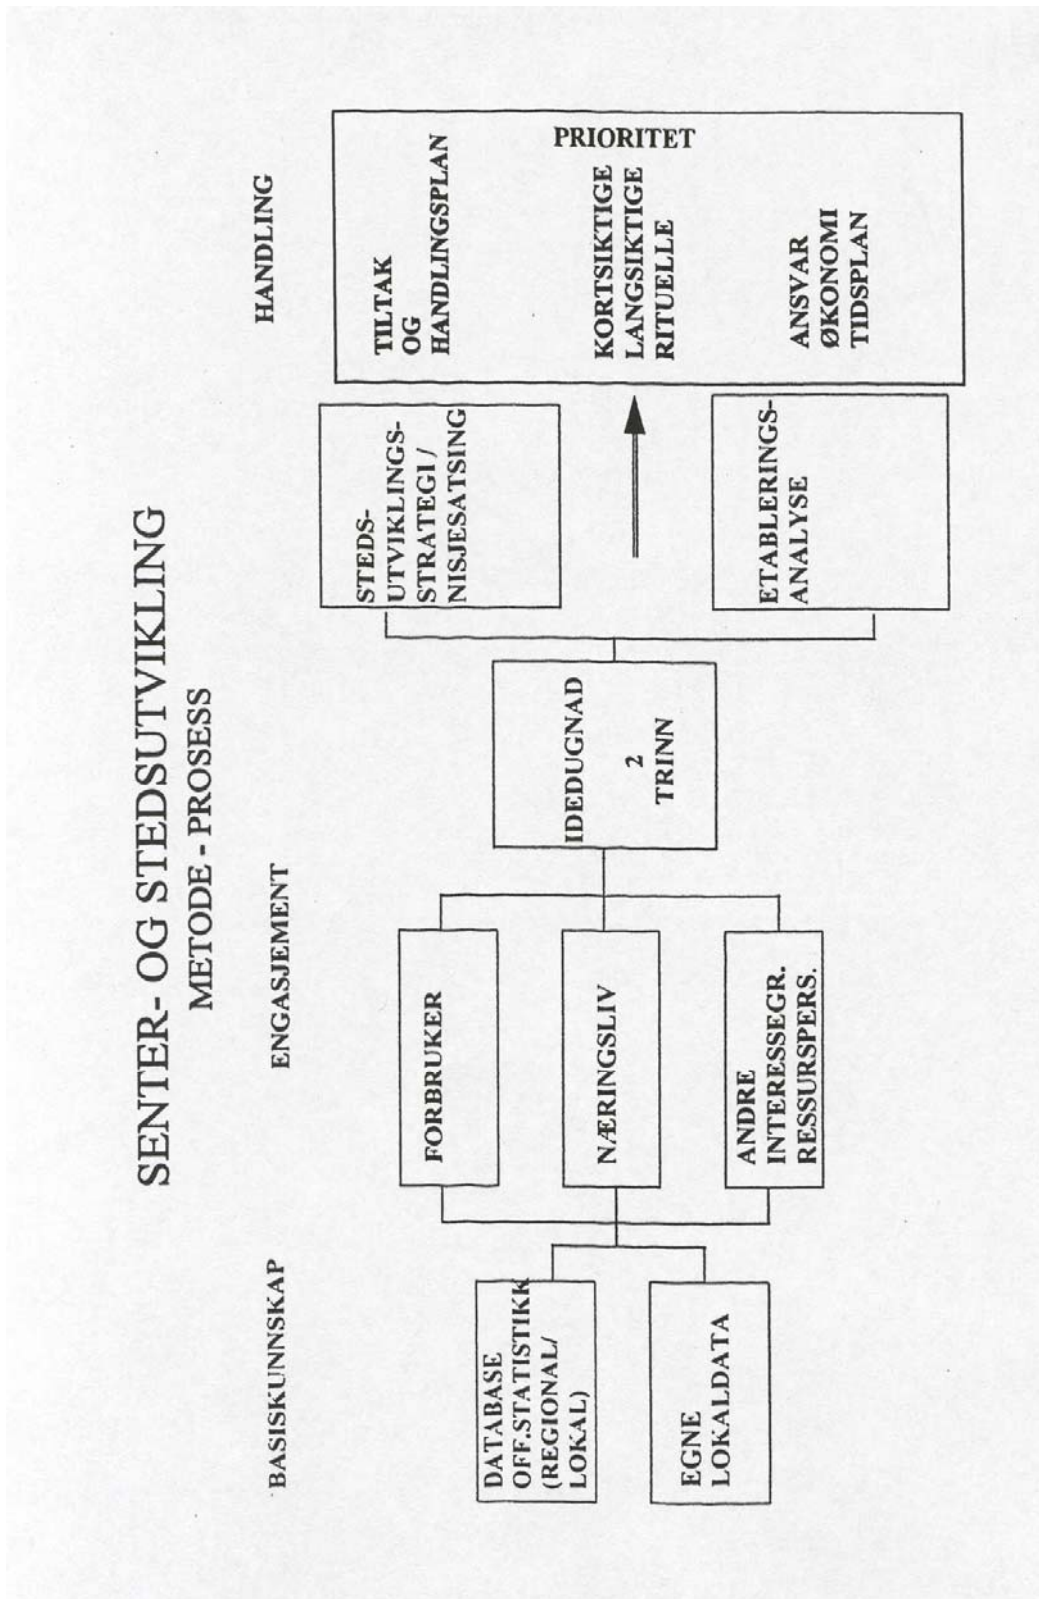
SENTER- OG STEDSUTVIKLING
METODE - PROSESS

BASISKUNNSKAP

ENGASJEMENT

HANDLING

DATABASE
OFF.STATISTIKK
(REGIONAL/
LOKAL)

EGNE
LOKALDATA

FORBRUKER

NÆRINGSLIV

ANDRE
INTERESSEGR.
RESSURSPERS.

IDEDUGNAD
2
TRINN

STEDS-
UTVIKLINGS-
STRATEGI /
NISJESATSING

ETABLERINGS-
ANALYSE

TILTAK
OG
HANDLINGSPLAN

PRIORITET

KORTSIKTIGE
LANGSIKTIGE
RITUELLE

ANSVAR
ØKONOMI
TIDSPLAN